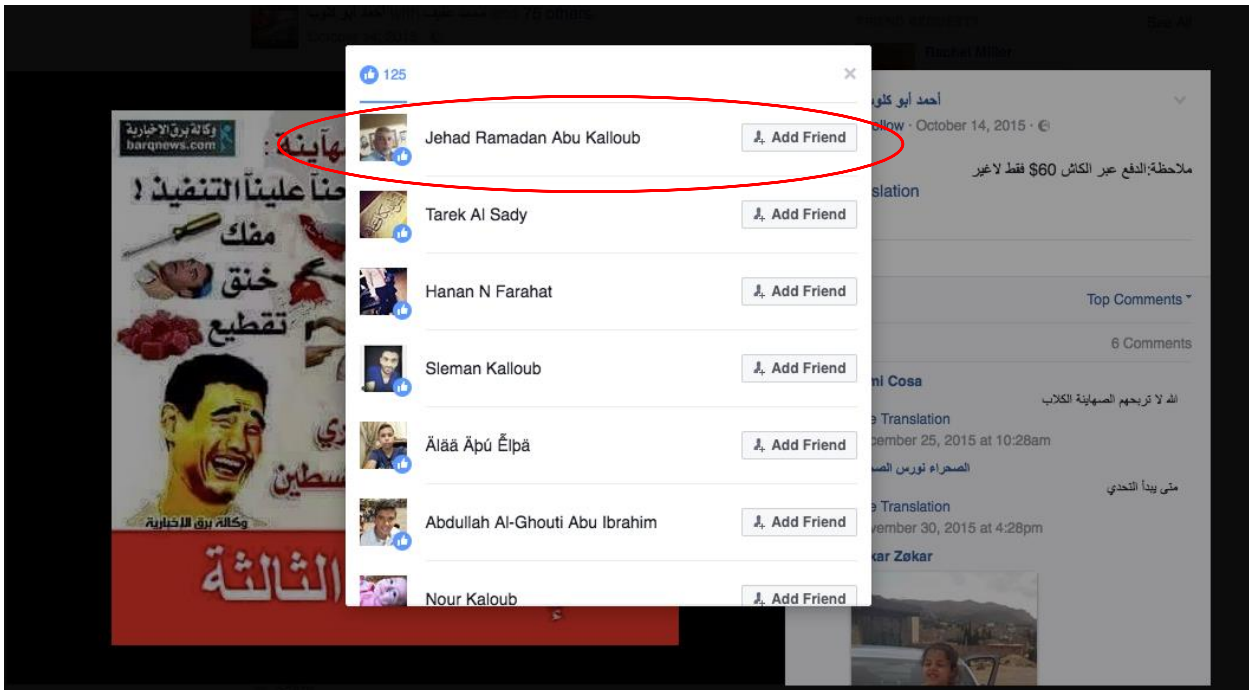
125

Jehad Ramadan Abu Kalloub
Add Friend

Tarek Al Sady
Add Friend

Hanan N Farahat
Add Friend

Sleman Kalloub
Add Friend

Älää Äpú Ẽlpä
Add Friend

Abdullah Al-Ghouti Abu Ibrahim
Add Friend

Nour Kaloub
Add Friend

وكالة برق الإخبارية
barqnews.com
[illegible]هاينة :
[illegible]حتاً علينا التنفيذ !
مفك
خنق
تقطيع
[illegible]دي
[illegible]سطين
وكالة برق الإخبارية
الثالثة

أحمد أبو كلو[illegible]
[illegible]llow · October 14, 2015 ·
ملاحظة:الدفع عبر الكاش 60$ فقط لاغير
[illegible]slation

Top Comments
6 Comments

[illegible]mi Cosa
الله لا تريحهم الصهاينة الكلاب
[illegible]e Translation
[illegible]cember 25, 2015 at 10:28am
الصحراء نورس الص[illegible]
متى يبدأ التحدي
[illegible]e Translation
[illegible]vember 30, 2015 at 4:28pm
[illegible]kar Zøkar

Bashar Miller
See All